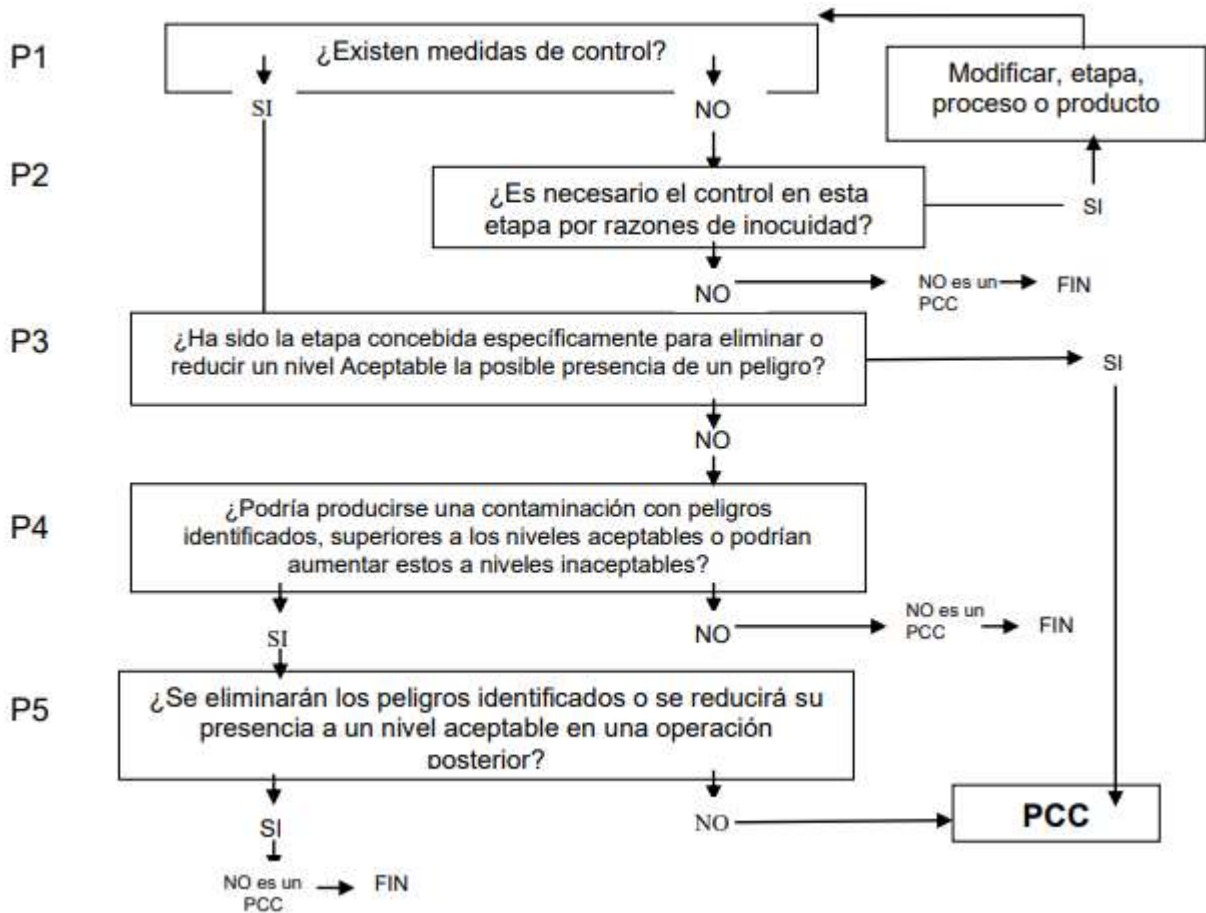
P1

¿Existen medidas de control?

SI

NO

Modificar, etapa, proceso o producto

P2

¿Es necesario el control en esta etapa por razones de inocuidad?

SI

NO

NO es un PCC

FIN

P3

¿Ha sido la etapa concebida específicamente para eliminar o reducir un nivel Aceptable la posible presencia de un peligro?

SI

NO

P4

¿Podría producirse una contaminación con peligros identificados, superiores a los niveles aceptables o podrían aumentar estos a niveles inaceptables?

SI

NO

NO es un PCC

FIN

P5

¿Se eliminarán los peligros identificados o se reducirá su presencia a un nivel aceptable en una operación posterior?

SI

NO

PCC

NO es un PCC

FIN